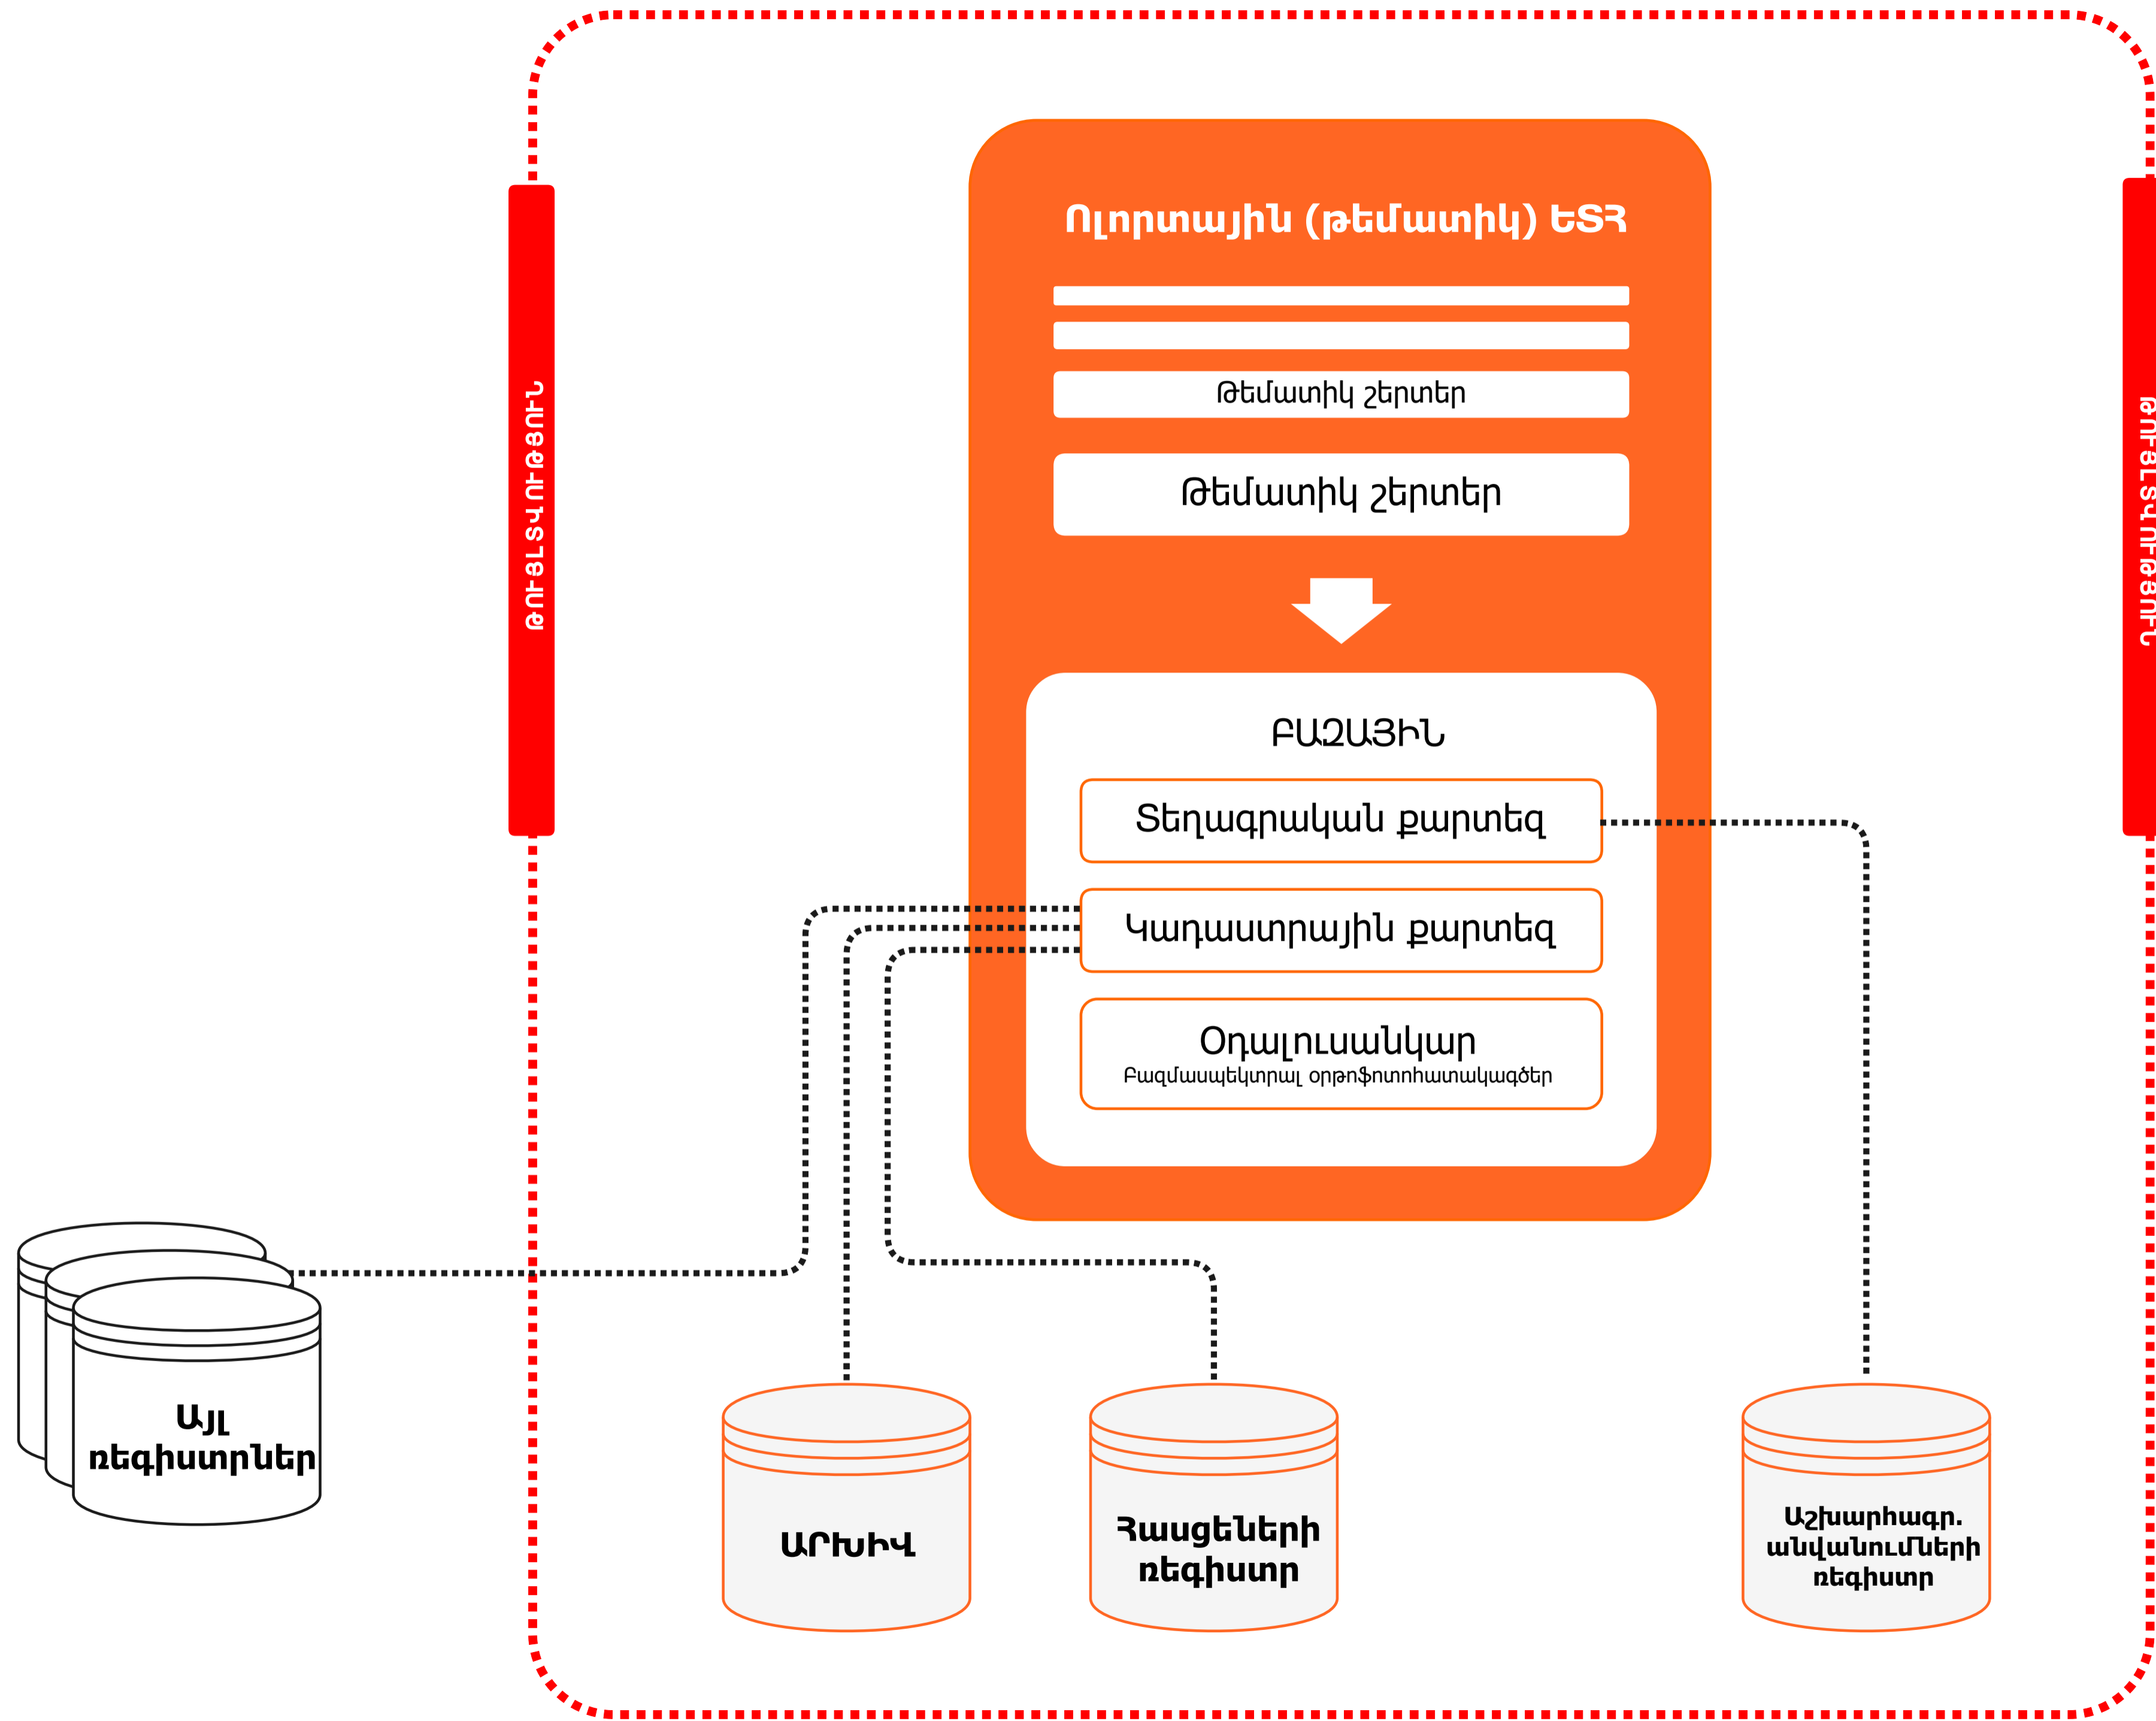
ԹՈՒՅԼՏՎՈՒԹՅՈՒՆ

Ոլորտային (թեմատիկ) ԵՏՀ

Թեմատիկ շերտեր

Թեմատիկ շերտեր

ԲԱԶԱՅԻՆ

Տեղագրական քարտեզ

Կադաստրային քարտեզ

Օդալուսանկար
Բազմասպեկտրալ օրթոֆոտոհատակագծեր

ԹՈՒՅԼՏՎՈՒԹՅՈՒՆ

Այլ ռեգիստրներ

ԱՐԽԻՎ

Հասցեների ռեգիստր

Աշխարհագր. անվանումների ռեգիստր